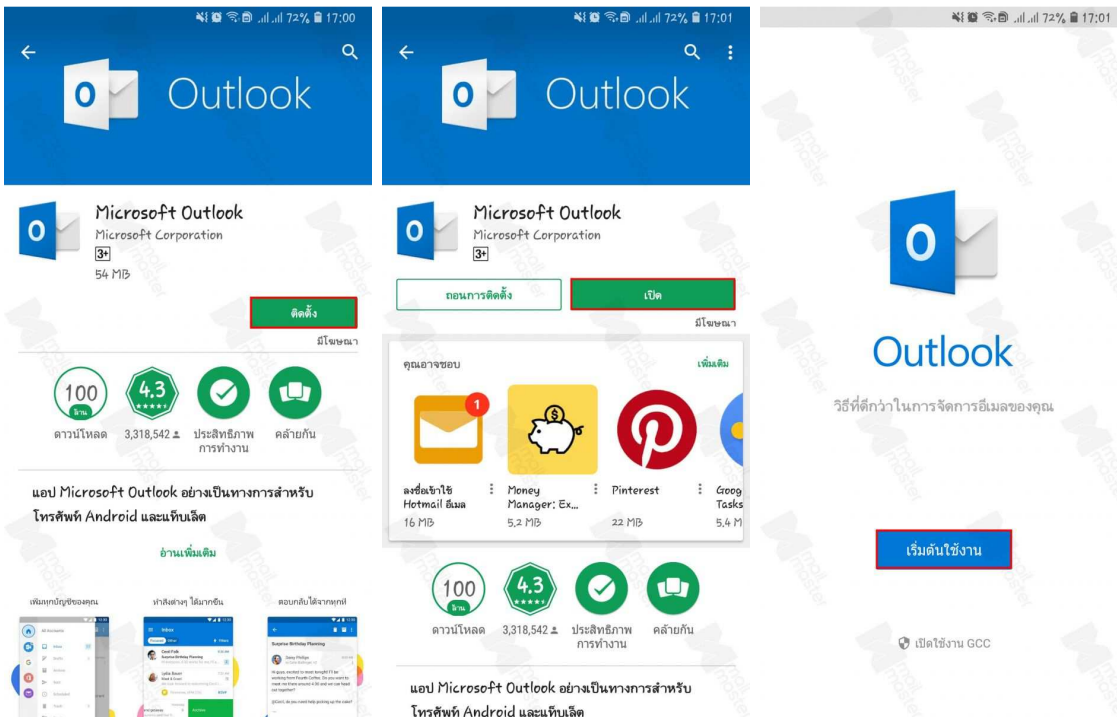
72% 17:00

Outlook

Microsoft Outlook
Microsoft Corporation
3+
54 MB

ติดตั้ง

มีโฆษณา

100 ล้าน
ดาวน์โหลด

4.3
3,318,542

ประสิทธิภาพการทำงาน

คล้ายกัน

แอป Microsoft Outlook อย่างเป็นทางการสำหรับโทรศัพท์ Android และแท็บเล็ต

อ่านเพิ่มเติม

เพิ่มทุกบัญชีของคุณ

ทำสิ่งต่างๆ ได้มากขึ้น

ตอบกลับได้จากทุกที่

72% 17:01

Outlook

Microsoft Outlook
Microsoft Corporation
3+

ถอนการติดตั้ง

เปิด

มีโฆษณา

คุณอาจชอบ

เพิ่มเติม

ลงชื่อเข้าใช้ Hotmail อีเมล
16 MB

Money Manager: Ex...
5.2 MB

Pinterest
22 MB

Goog Tasks
5.4 M

100 ล้าน
ดาวน์โหลด

4.3
3,318,542

ประสิทธิภาพการทำงาน

คล้ายกัน

แอป Microsoft Outlook อย่างเป็นทางการสำหรับโทรศัพท์ Android และแท็บเล็ต

72% 17:01

Outlook

วิธีที่ดีกว่าในการจัดการอีเมลของคุณ

เริ่มต้นใช้งาน

เปิดใช้งาน GCC